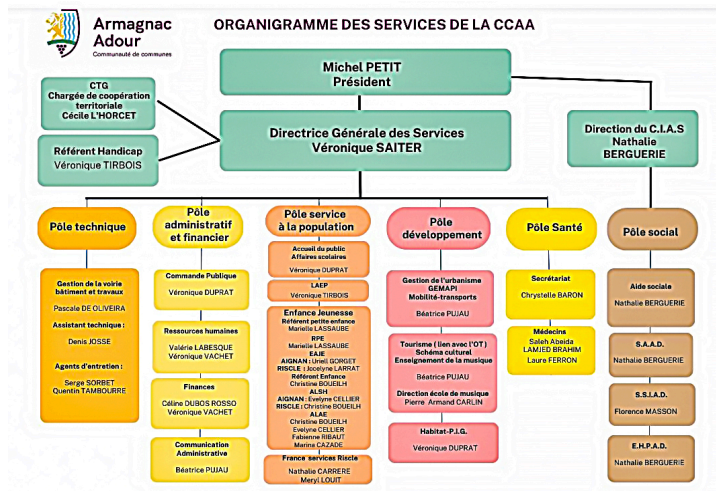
Armagnac Adour
Communauté de communes

ORGANIGRAMME DES SERVICES DE LA CCAA

Michel PETIT
Président

CTG
Chargée de coopération territoriale
Cécile L'HORCET

Référent Handicap
Véronique TIRBOIS

Directrice Générale des Services
Véronique SAITER

Direction du C.I.A.S
Nathalie BERGUERIE

Pôle technique

Gestion de la voirie bâtiment et travaux
Pascale DE OLIVEIRA
Assistant technique :
Denis JOSSE
Agents d'entretien :
Serge SORBET
Quentin TAMBOURRE

Pôle administratif et financier

Commande Publique
Véronique DUPRAT

Ressources humaines
Valérie LABESQUE
Véronique VACHET

Finances
Céline DUBOS ROSSO
Véronique VACHET

Communication Administrative
Béatrice PUJAU

Pôle service à la population

Accueil du public
Affaires scolaires
Véronique DUPRAT

LAEP
Véronique TIRBOIS

Enfance Jeunesse
Référent petite enfance
Marielle LASSAUBE
RPE
Marielle LASSAUBE
EAJE
AIGNAN : Uriell GORGET
RISCLE : Jocelyne LARRAT
Référent Enfance
Christine BOUEILH
ALSH
AIGNAN : Evelyne CELLIER
RISCLE : Christine BOUEILH
ALAE
Christine BOUEILH
Evelyne CELLIER
Fabienne RIBAUT
Marina CAZADE

France services Riscle
Nathalie CARRERE
Meryl LOUIT

Pôle développement

Gestion de l'urbanisme
GEMAPI
Mobilité-transports
Béatrice PUJAU

Tourisme (lien avec l'OT)
Schéma culturel
Enseignement de la musique
Béatrice PUJAU
Direction école de musique
Pierre Armand CARLIN

Habitat-P.I.G.
Véronique DUPRAT

Pôle Santé

Secrétariat
Chrystelle BARON

Médecins
Saleh Abeida LAMJED BRAHIM
Laure FERRON

Pôle social

Aide sociale
Nathalie BERGUERIE

S.A.A.D.
Nathalie BERGUERIE

S.S.I.A.D.
Florence MASSON

E.H.P.A.D.
Nathalie BERGUERIE